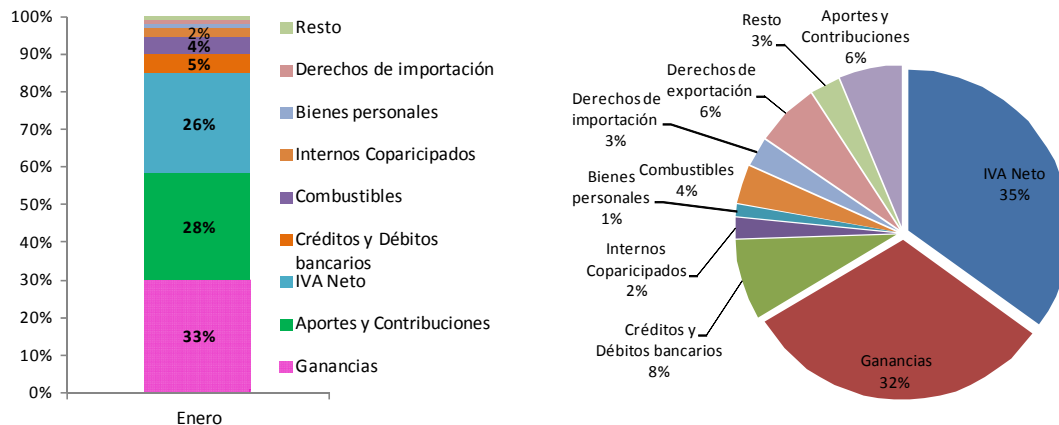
100%
90%
80%
70%
60%
50%
40%
30%
20%
10%
0%

2%
4%
5%
26%
28%
33%

Enero

Resto
Derechos de importación
Bienes personales
Internos Coparicipados
Combustibles
Créditos y Débitos bancarios
IVA Neto
Aportes y Contribuciones
Ganancias

Resto
3%
Aportes y Contribuciones
6%
Derechos de exportación
6%
Derechos de importación
3%
Combustibles
4%
Bienes personales
1%
Internos Coparicipados
2%
Créditos y Débitos bancarios
8%
Ganancias
32%
IVA Neto
35%